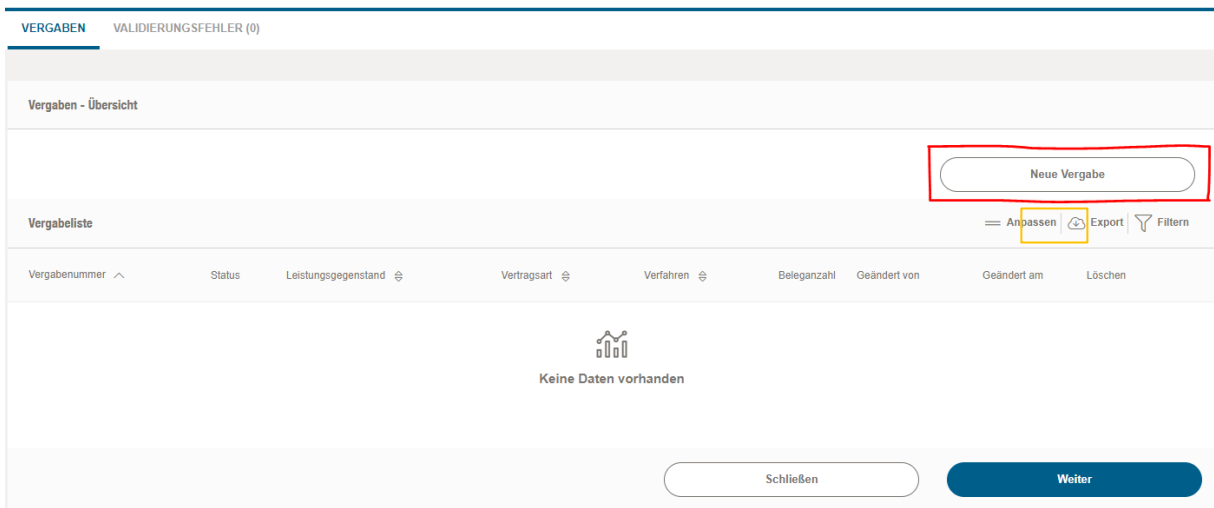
VERGABEN VALIDIERUNGSFEHLER (0)

Vergaben - Übersicht

Neue Vergabe

Vergabeliste

Anpassen Export Filtern

| Vergabenummer | Status | Leistungsgegenstand | Vertragsart | Verfahren | Beleganzahl | Geändert von | Geändert am | Löschen |
|---|---|---|---|---|---|---|---|---|

Keine Daten vorhanden

Schließen

Weiter